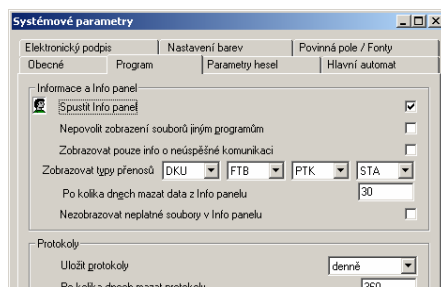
Systémové parametry

Elektronický podpis | Nastavení barev | Povinná pole / Fonty
Obecné | Program | Parametry hesel | Hlavní automat

Informace a Info panel
Spustit Info panel
Nepovolit zobrazení souborů jiným programům
Zobrazovat pouze info o neúspěšné komunikaci
Zobrazovat typy přenosů DKU FTB PTK STA
Po kolika dnech mazat data z Info panelu 30
Nezobrazovat neplatné soubory v Info panelu

Protokoly
Uložit protokoly denně
Po kolika dnech mazat protokoly 360